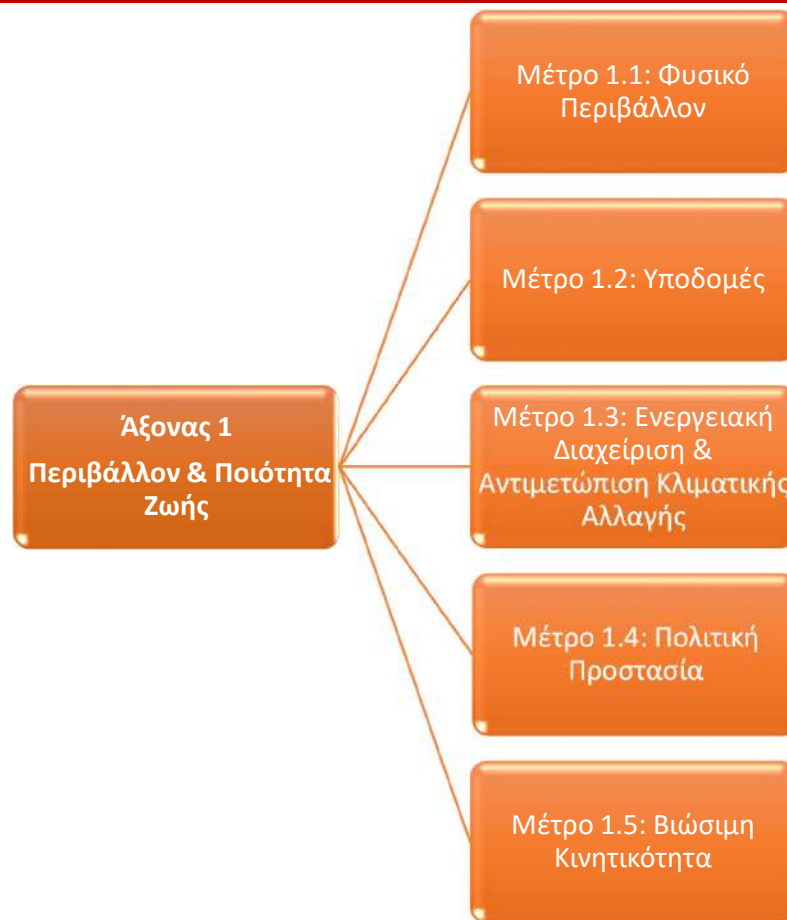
Άξονας 1
Περιβάλλον & Ποιότητα Ζωής

Μέτρο 1.1: Φυσικό Περιβάλλον

Μέτρο 1.2: Υποδομές

Μέτρο 1.3: Ενεργειακή Διαχείριση & Αντιμετώπιση Κλιματικής Αλλαγής

Μέτρο 1.4: Πολιτική Προστασία

Μέτρο 1.5: Βιώσιμη Κινητικότητα